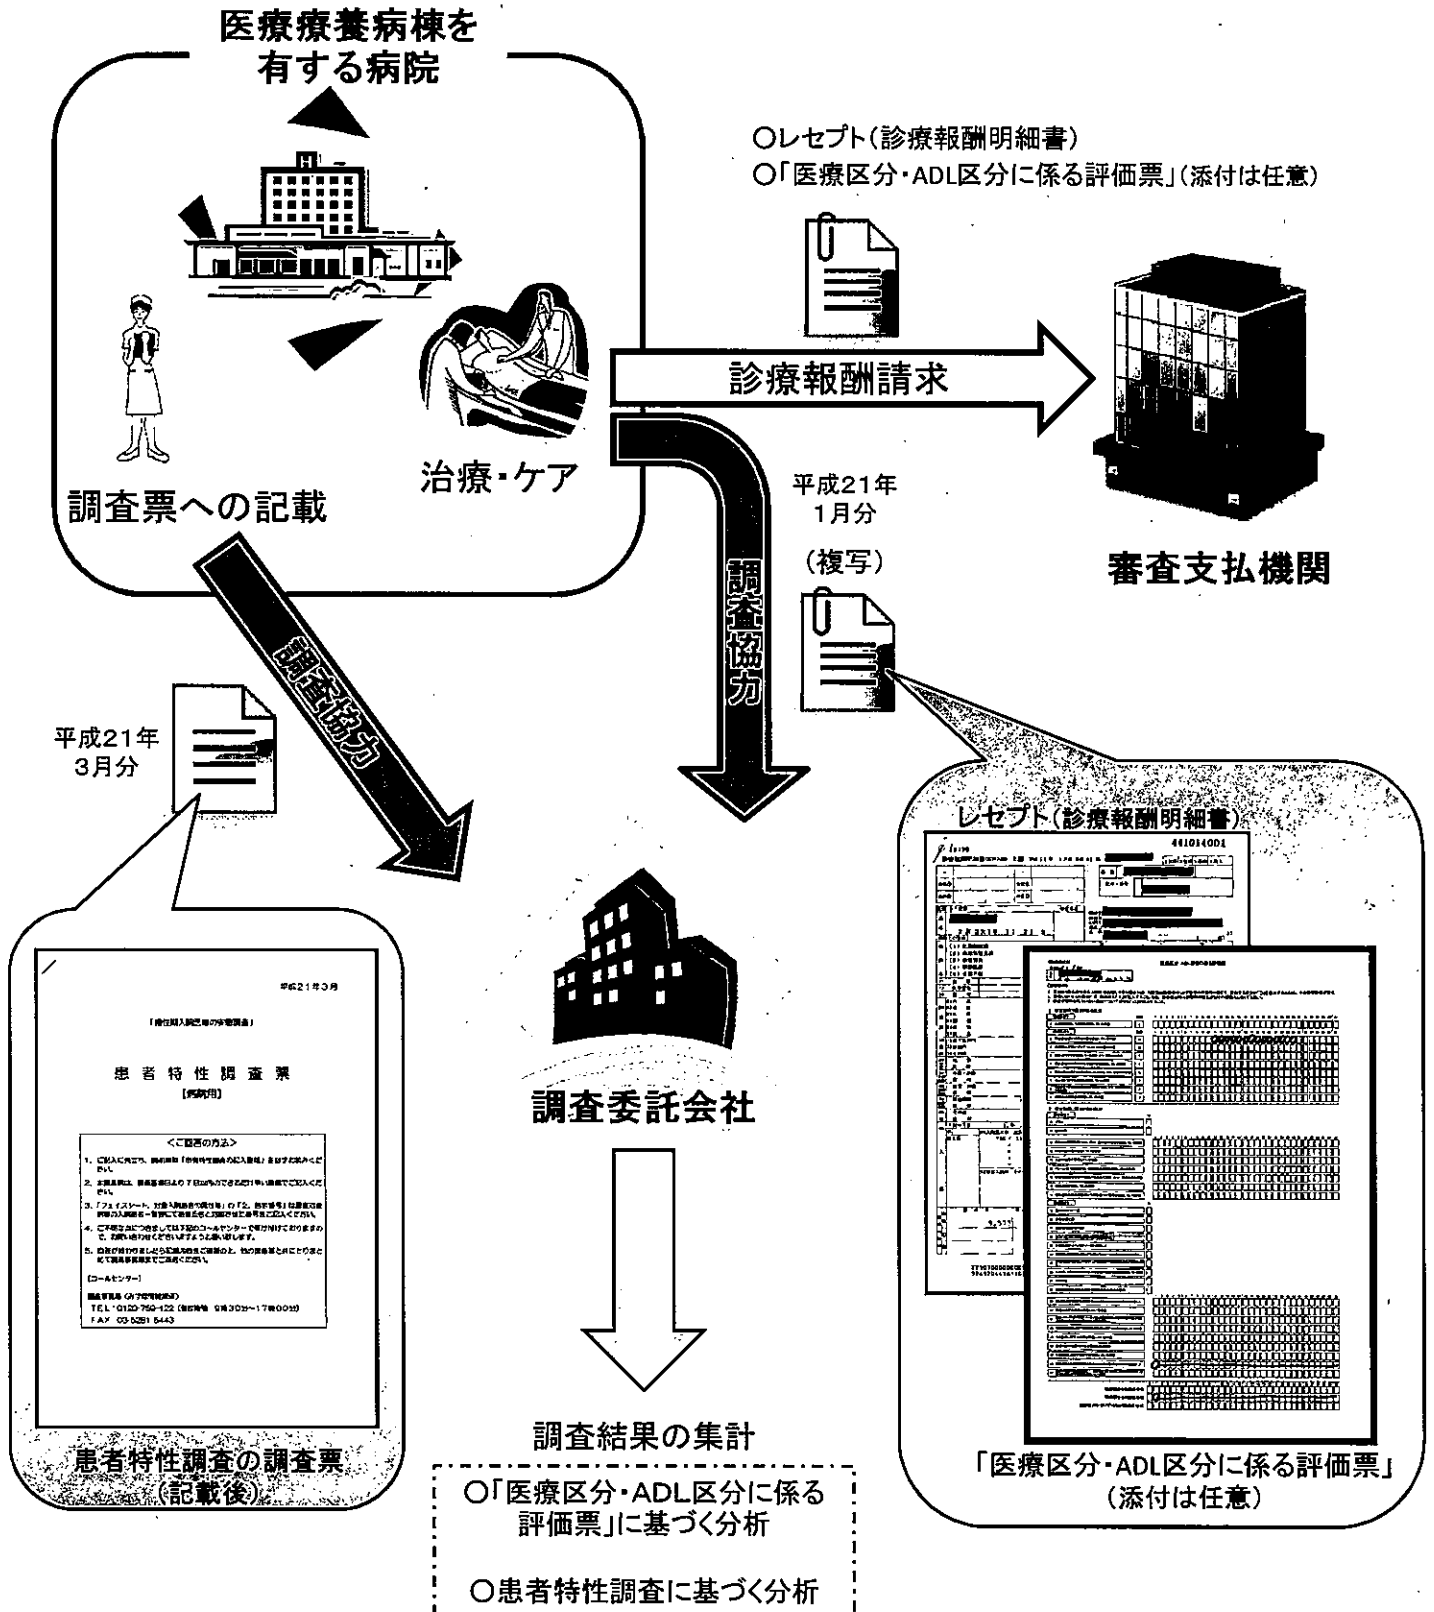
医療療養病棟を有する病院

調査票への記載

治療・ケア

○レセプト(診療報酬明細書)
○「医療区分・ADL区分に係る評価票」(添付は任意)

診療報酬請求

審査支払機関

平成21年1月分

(複写)

調査協力

調査協力

平成21年3月分

平成21年3月

患者特性調査票

<ご回答の方法>

[コールセンター]

TEL 0120-750-122

FAX 03-5281-5443

患者特性調査の調査票(記載後)

調査委託会社

レセプト(診療報酬明細書)

461014001

「医療区分・ADL区分に係る評価票」(添付は任意)

調査結果の集計

○「医療区分・ADL区分に係る評価票」に基づく分析

○患者特性調査に基づく分析